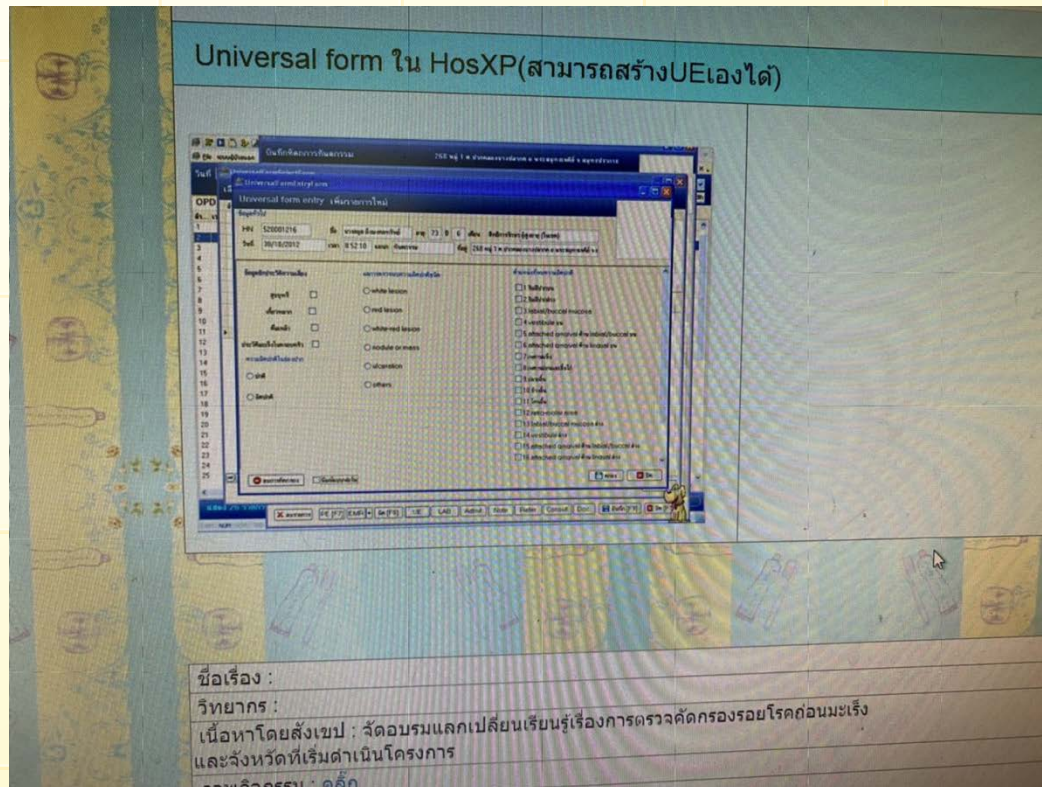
Universal form ใน HosXP(สามารถสร้างUEเองได้)

Universal form entry

HN 520001216

วันที่ 30/10/2012

white lesion

red lesion

white-red lesion

module or mass

ulceration

others

ชื่อเรื่อง :

วิทยากร :

เนื้อหาโดยสังเขป : จัดอบรมแลกเปลี่ยนเรียนรู้เรื่องการตรวจคัดกรองรอยโรคก่อนมะเร็ง และจังหวัดที่เริ่มดำเนินโครงการ

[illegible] : คลิ๊ก